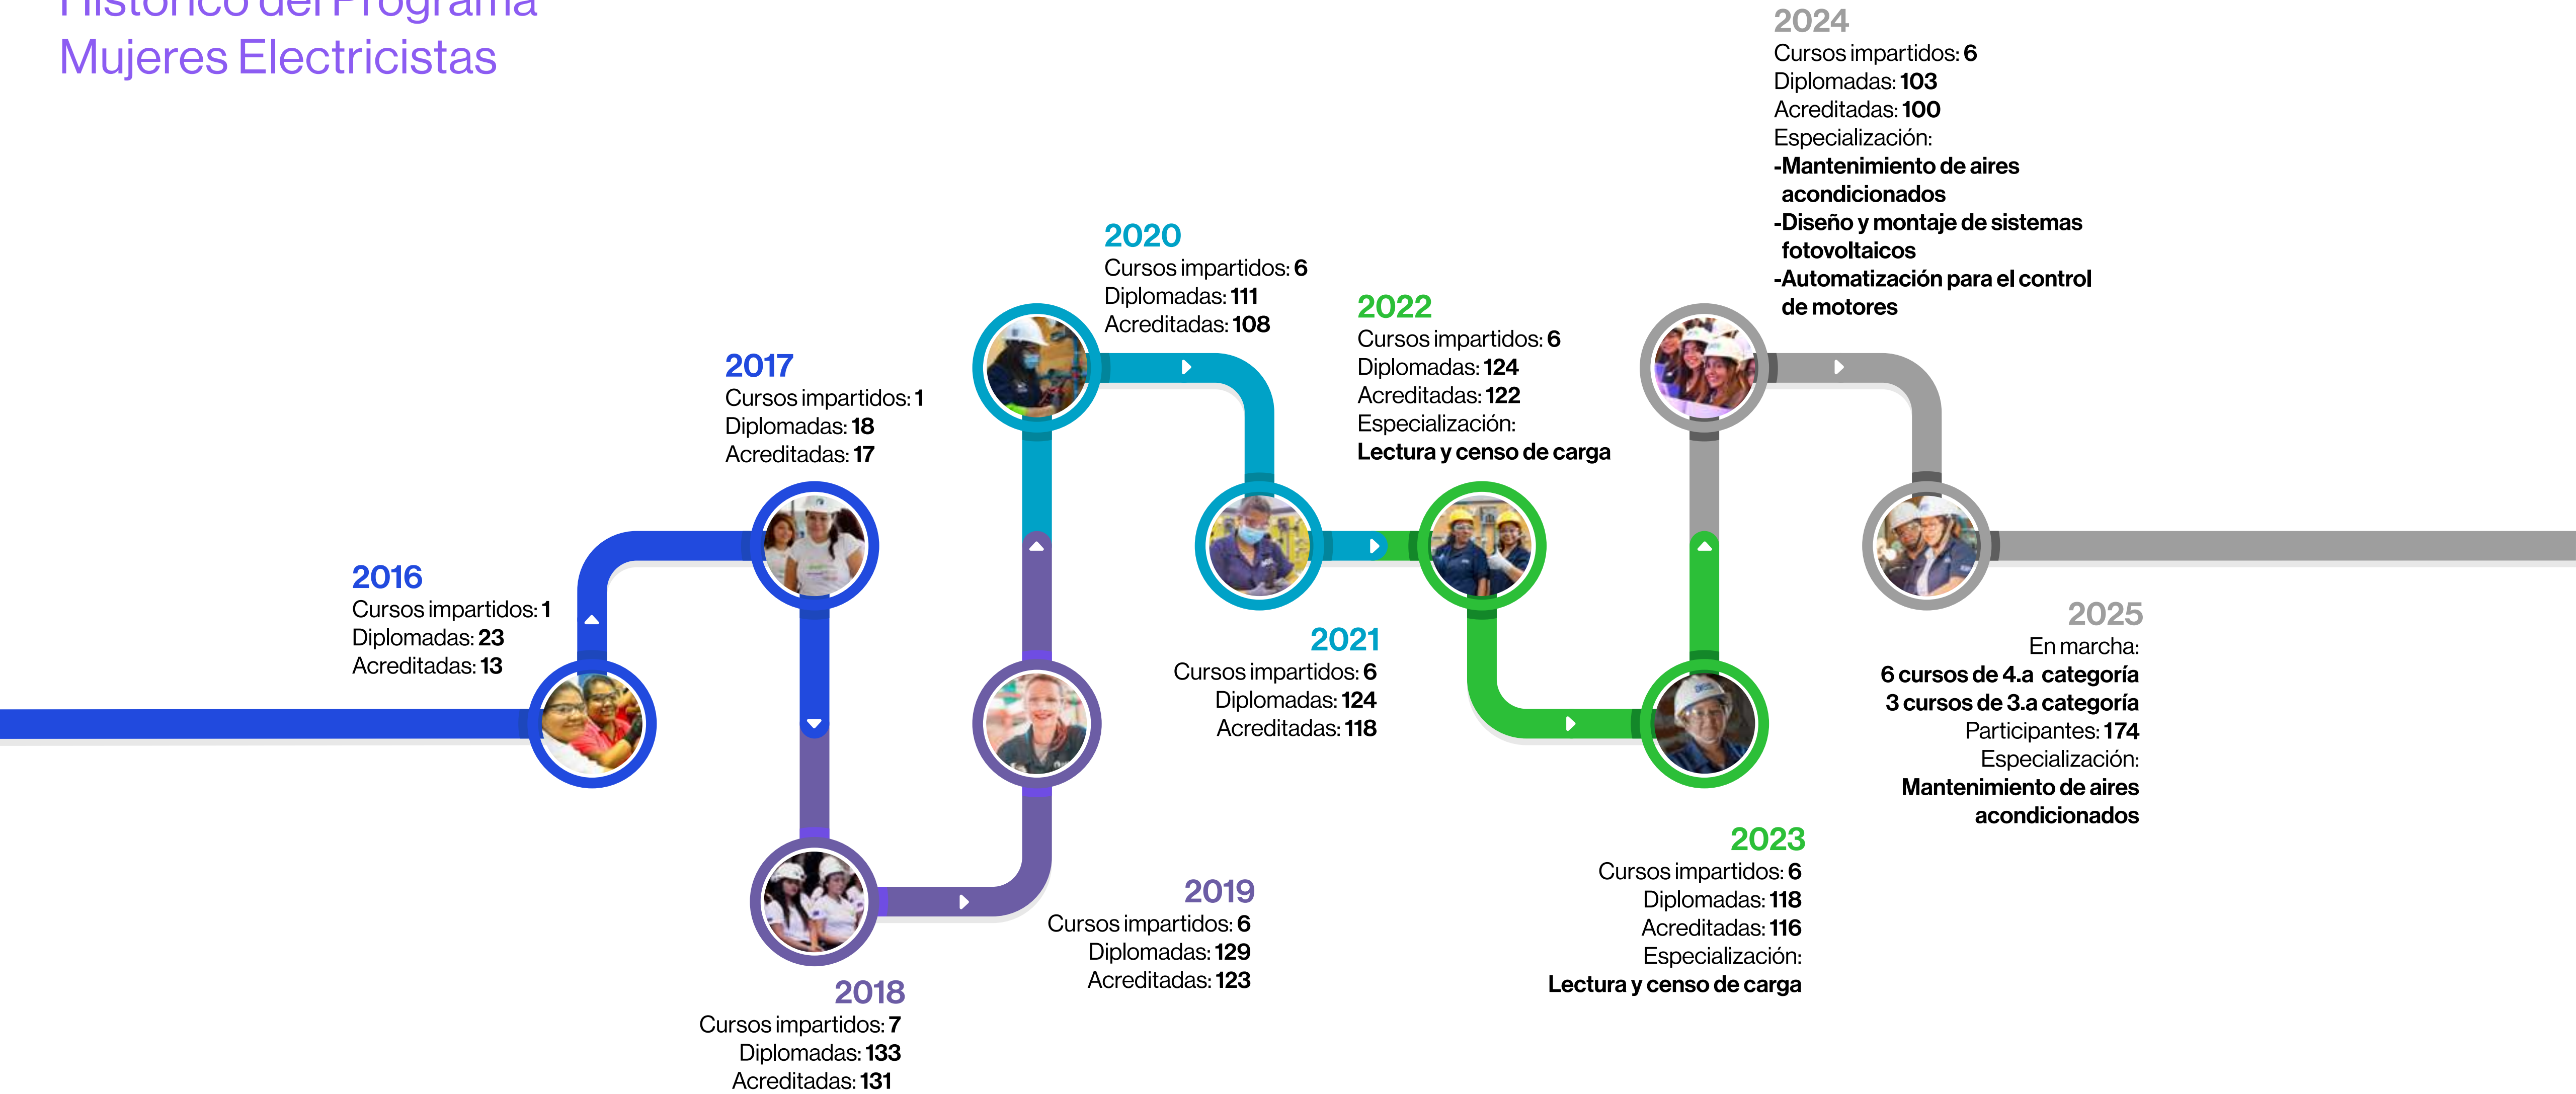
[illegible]
Mujeres Electricistas

2016
Cursos impartidos: 1
Diplomadas: 23
Acreditadas: 13

2017
Cursos impartidos: 1
Diplomadas: 18
Acreditadas: 17

2018
Cursos impartidos: 7
Diplomadas: 133
Acreditadas: 131

2019
Cursos impartidos: 6
Diplomadas: 129
Acreditadas: 123

2020
Cursos impartidos: 6
Diplomadas: 111
Acreditadas: 108

2021
Cursos impartidos: 6
Diplomadas: 124
Acreditadas: 118

2022
Cursos impartidos: 6
Diplomadas: 124
Acreditadas: 122
Especialización:
Lectura y censo de carga

2023
Cursos impartidos: 6
Diplomadas: 118
Acreditadas: 116
Especialización:
Lectura y censo de carga

2024
Cursos impartidos: 6
Diplomadas: 103
Acreditadas: 100
Especialización:
-Mantenimiento de aires acondicionados
-Diseño y montaje de sistemas fotovoltaicos
-Automatización para el control de motores

2025
En marcha:
6 cursos de 4.a categoría
3 cursos de 3.a categoría
Participantes: 174
Especialización:
Mantenimiento de aires acondicionados